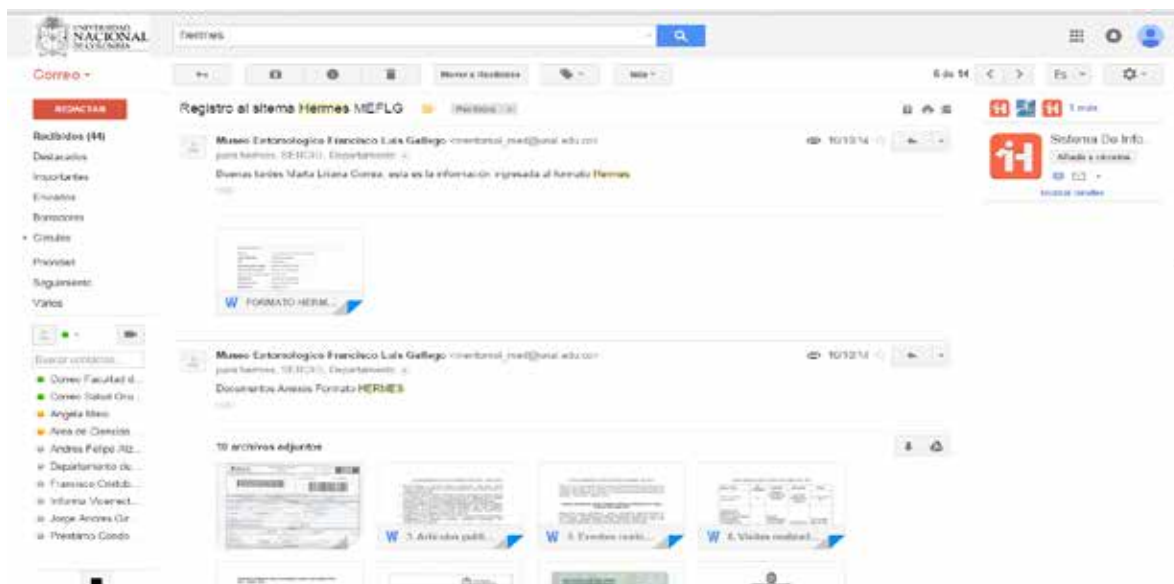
UNIVERSIDAD NACIONAL DE COLOMBIA

hermes

Correo -

REDACTAR

Recibidos (44)
Destacados
Importantes
Enviados
Borradores
Circulos
Prioridad
Seguimiento
Varios

Buscar contactos
Correo Facultad d...
Correo Salud Ocu...
Angela Maio
Area de Ciencias
Andres Felipe Alz...
Departamento de...
Francisco Cristob...
Informa Vicerrect...
Jorge Andres Gir...
Prestamo Condo...

Mover a Recibidos
Más

6 de 14
Es

Registro al sitema Hermes MEFLG
Recibidos x

Museo Entomologico Francisco Luis Gallego <mentomol_med@unal.edu.co>
para hermes, SERCIU, Departamento
10/10/14
Buenas tardes Marta Liliana Correa, esta es la información ingresada al formato Hermes

FORMATO HERM...

Museo Entomologico Francisco Luis Gallego <mentomol_med@unal.edu.co>
para hermes, SERCIU, Departamento
10/10/14
Documentos Anexos Formato HERMES

10 archivos adjuntos

3. Articulos publi...
5. Eventos reali...
6. Visitas realizad...

1 más
Sistema De Info...
Añadir a círculos
Mostrar detalles